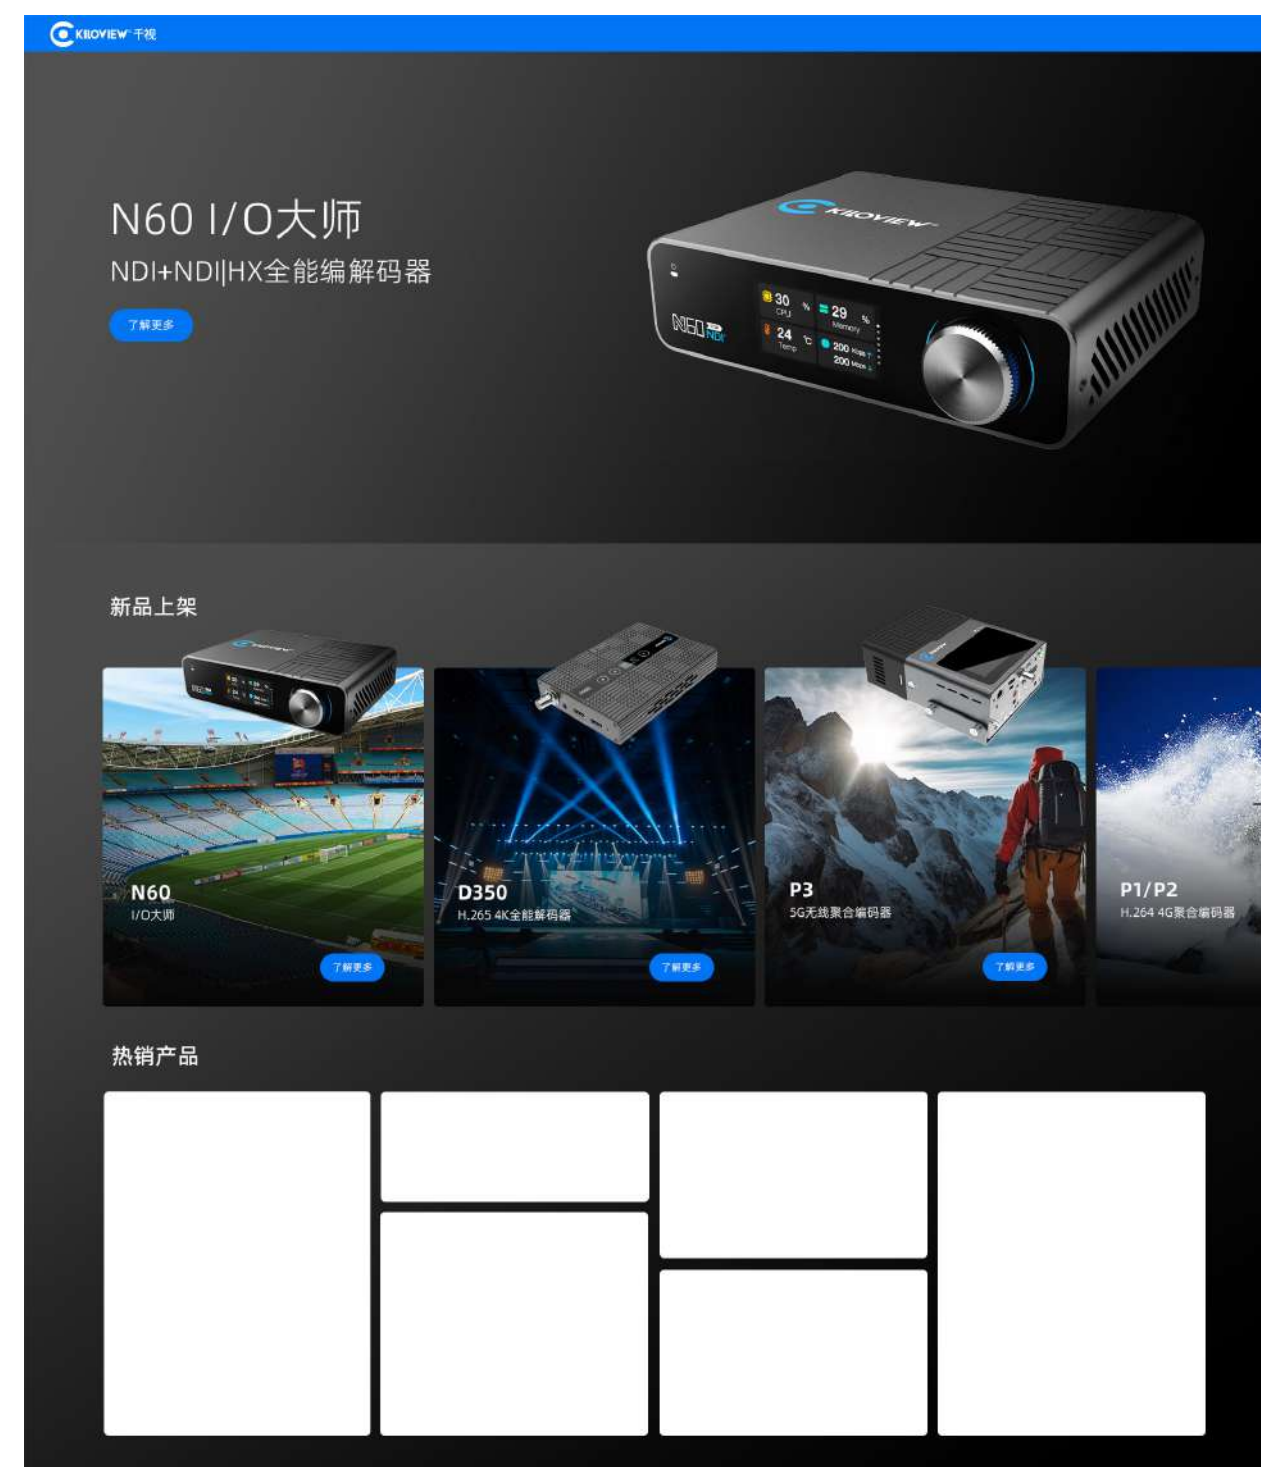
KILOVIEW 千视

N60 I/O大师

NDI+NDI|HX全能编解码器

了解更多

KILOVIEW

N60 NDI

30 % CPU
29 % Memory
24 ℃ Temp
200 Mbps
200 Mbps

新品上架

N60
I/O大师
了解更多

D350
H.265 4K全能解码器
了解更多

P3
5G无线聚合编码器
了解更多

P1/P2
H.264 4G聚合编码器

热销产品